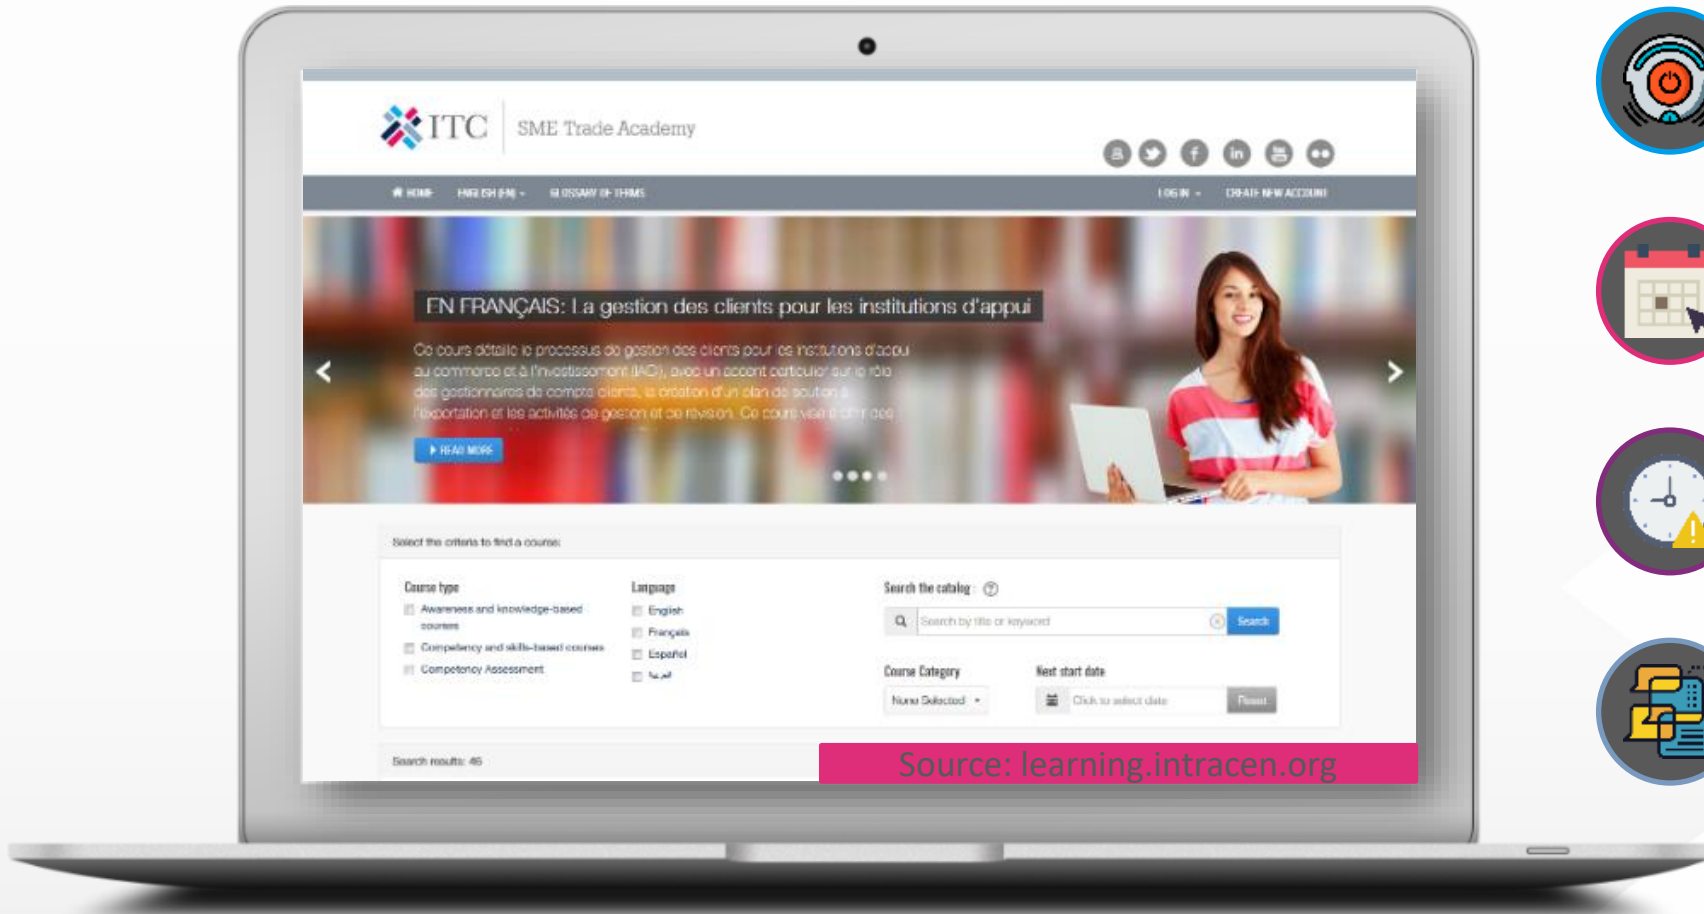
ITC SME Trade Academy

HOME ENGLISH (EN) GLOSSARY OF TERMS LOG IN CREATE NEW ACCOUNT

EN FRANÇAIS: La gestion des clients pour les institutions d'appui

Ce cours détaille le processus de gestion des clients pour les institutions d'appui au commerce et à l'investissement (IAC), avec un accent particulier sur le rôle des gestionnaires de compte clients, la création d'un plan de soutien à l'exportation et les activités de gestion et de révision. Ce cours vise à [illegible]

READ MORE

Select the criteria to find a course:

Course type
Awareness and knowledge-based courses
Competency and skills-based courses
Competency Assessment

Language
English
Français
Español
عربي

Search the catalog
Search by title or keyword
Search

Course Category
None Selected

Next start date
Click to select date
Reset

Search results: 45

Source: learning.intracen.org